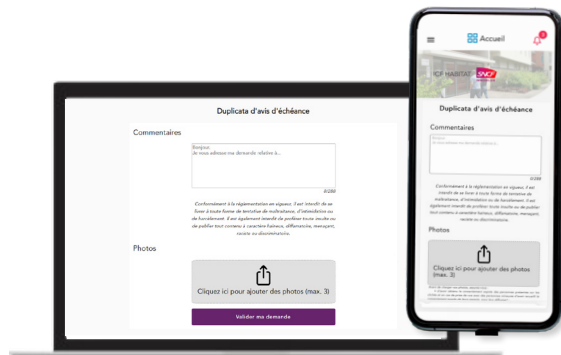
Duplicata d'avis d'échéance

Commentaires

Bonjour,
Je vous adresse ma demande relative à...

0/280

Conformément à la réglementation en vigueur, il est interdit de se livrer à toute forme de tentative de malveillance, d'intimidation ou de harcèlement. Il est également interdit de porter toute insulte ou de publier tout contenu à caractère haineux, diffamatoire, mensonger, raciste ou discriminatoire.

Photos

Cliquez ici pour ajouter des photos (max. 3)

Valider ma demande

Accueil

ICF HABITAT SNCF

Duplicata d'avis d'échéance

Commentaires

Bonjour,
Je vous adresse ma demande relative à...

0/280

Conformément à la réglementation en vigueur, il est interdit de se livrer à toute forme de tentative de malveillance, d'intimidation ou de harcèlement. Il est également interdit de porter toute insulte ou de publier tout contenu à caractère haineux, diffamatoire, mensonger, raciste ou discriminatoire.

Photos

Cliquez ici pour ajouter des photos (max. 3)

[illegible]